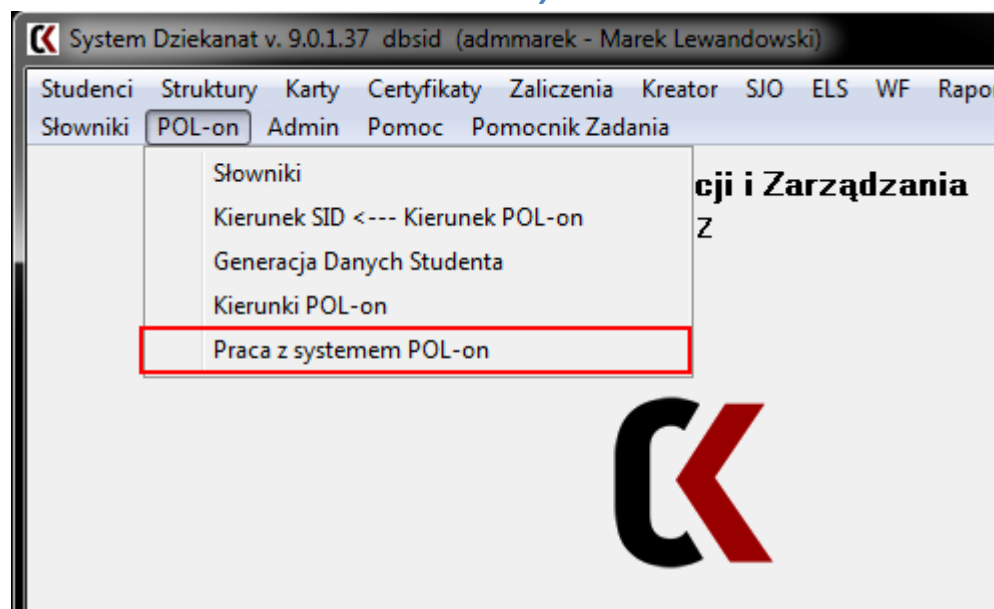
System Dziekanat v. 9.0.1.37 dbsid (admmarek - Marek Lewandowski)

Studenci Struktury Karty Certyfikaty Zaliczenia Kreator SJO ELS WF Rapo
Słowniki POL-on Admin Pomoc Pomocnik Zadania

Słowniki
Kierunek SID <--- Kierunek POL-on
Generacja Danych Studenta
Kierunki POL-on
Praca z systemem POL-on

cji i Zarządzania
Z